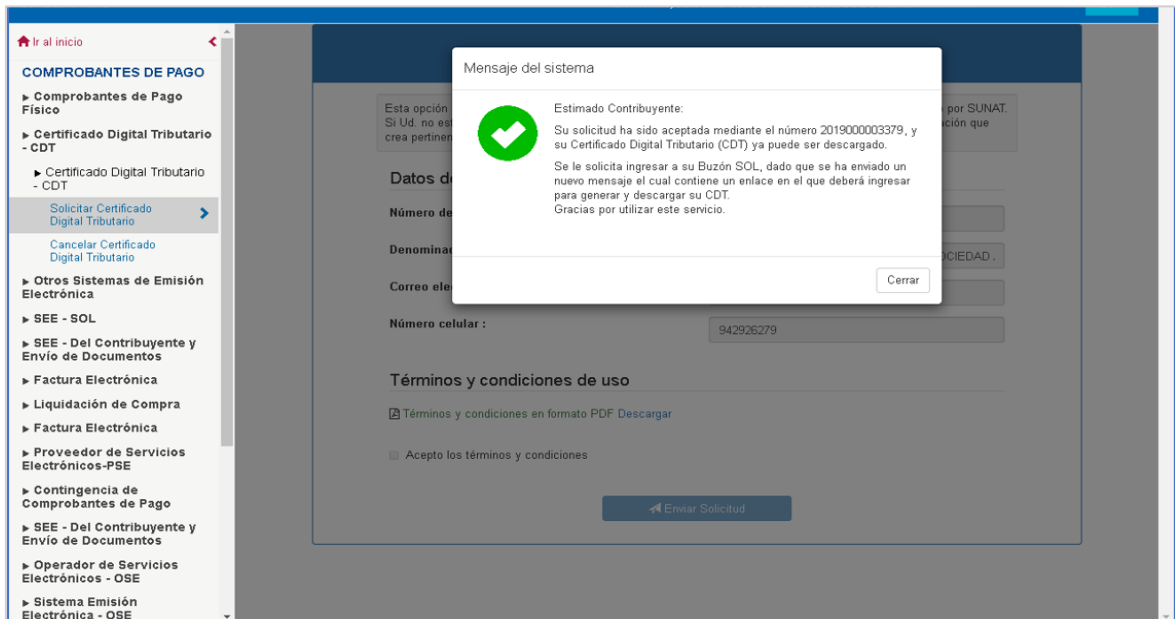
Ir al inicio

COMPROBANTES DE PAGO

▸ Comprobantes de Pago Físico

▸ Certificado Digital Tributario - CDT

▸ Certificado Digital Tributario - CDT

Solicitar Certificado Digital Tributario

Cancelar Certificado Digital Tributario

▸ Otros Sistemas de Emisión Electrónica

▸ SEE - SOL

▸ SEE - Del Contribuyente y Envío de Documentos

▸ Factura Electrónica

▸ Liquidación de Compra

▸ Factura Electrónica

▸ Proveedor de Servicios Electrónicos-PSE

▸ Contingencia de Comprobantes de Pago

▸ SEE - Del Contribuyente y Envío de Documentos

▸ Operador de Servicios Electrónicos - OSE

▸ Sistema Emisión Electrónica - OSE

Esta opción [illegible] por SUNAT. Si Ud. no est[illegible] ción que crea pertinen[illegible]

Datos d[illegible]

Número de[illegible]

Denominac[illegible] OCIEDAD.

Correo ele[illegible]

Número celular :

942926279

Términos y condiciones de uso

Términos y condiciones en formato PDF Descargar

Acepto los términos y condiciones

Enviar Solicitud

Mensaje del sistema

Estimado Contribuyente:

Su solicitud ha sido aceptada mediante el número 2019000003379, y su Certificado Digital Tributario (CDT) ya puede ser descargado.

Se le solicita ingresar a su Buzón SOL, dado que se ha enviado un nuevo mensaje el cual contiene un enlace en el que deberá ingresar para generar y descargar su CDT.
Gracias por utilizar este servicio.

Cerrar